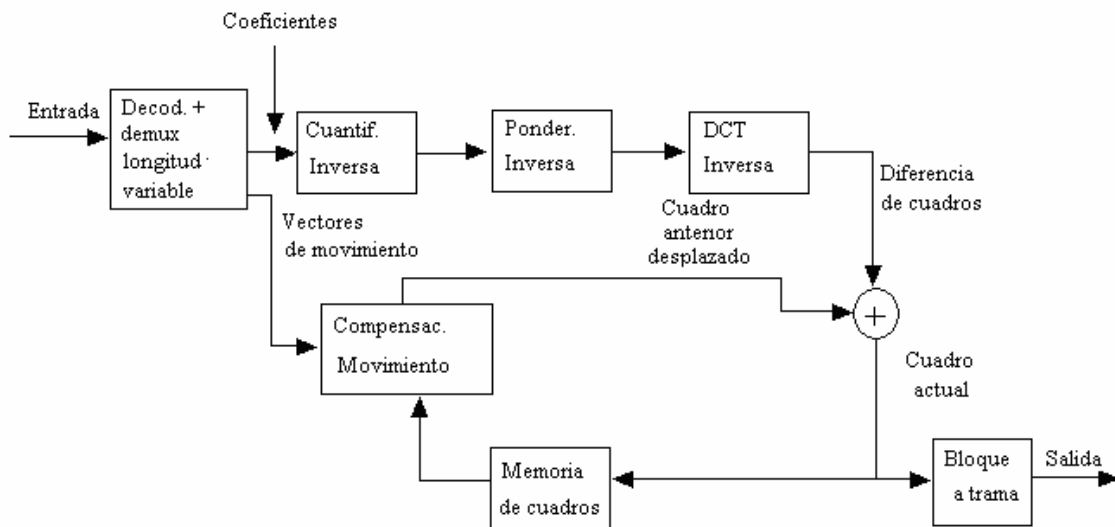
Coeficientes

Entrada

Decod. + demux longitud variable

Cuantif. Inversa

Ponder. Inversa

DCT Inversa

Diferencia de cuadros

Vectores de movimiento

Cuadro anterior desplazado

Compensac. Movimiento

$+$

Cuadro actual

Memoria de cuadros

Bloque a trama

Salida